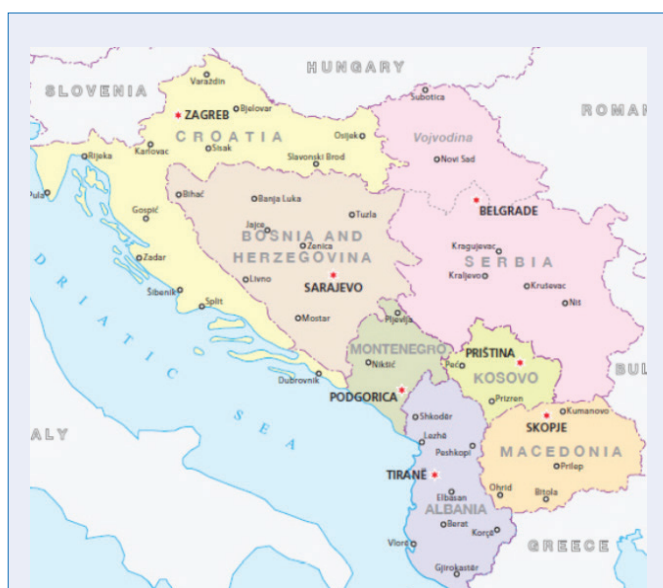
SLOVENIA

HUNGARY

ROMA

Varaždin

ZAGREB

Bjelovar

CROATIA

Osijek

Subotica

Vojvodina

Novi Sad

Rijeka

Karlovac

Sisak

Slavonski Brod

Pula

Bihać

Banja Luka

Tuzla

BELGRADE

Gospić

Jajce

Zenica

BOSNIA AND HERZEGOVINA

Kragujevac

SERBIA

Kraljevo

Kruševac

Zadar

Livno

SARAJEVO

Niš

Šibenik

Split

Mostar

Pljevlja

ADRIATIC SEA

MONTENEGRO

PRIŠTINA

Nikšić

Peć

KOSOVO

BUL

Dubrovnik

PODGORICA

Prizren

Shkodër

SKOPJE

Kumanovo

ALY

Lezhë

Peshkopi

MACEDONIA

TIRANË

Prilep

Elbasan

Ohrid

Bitola

ALBANIA

Berat

Korçë

Vlorë

GREECE

Gjirokastër